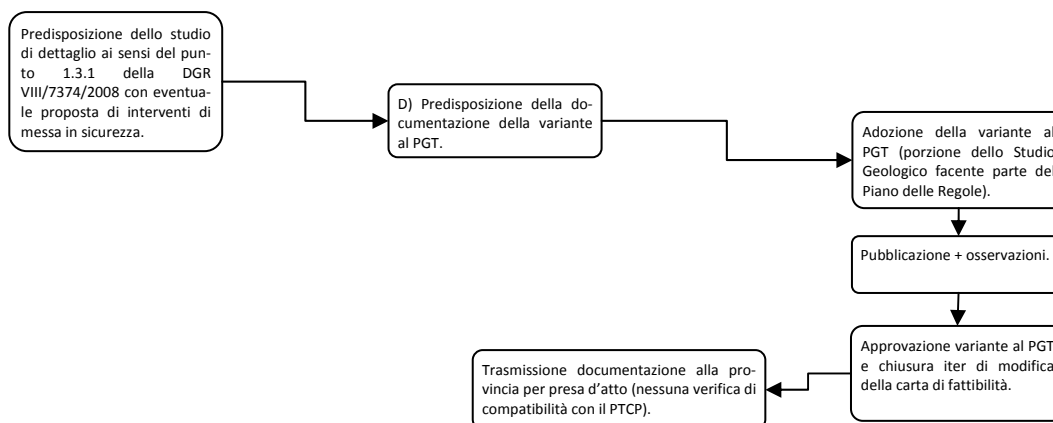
Predisposizione dello studio di dettaglio ai sensi del punto 1.3.1 della DGR VIII/7374/2008 con eventuale proposta di interventi di messa in sicurezza.

D) Predisposizione della documentazione della variante al PGT.

Adozione della variante al PGT (porzione dello Studio Geologico facente parte del Piano delle Regole).

Pubblicazione + osservazioni.

Approvazione variante al PGT e chiusura iter di modifica della carta di fattibilità.

Trasmissione documentazione alla provincia per presa d'atto (nessuna verifica di compatibilità con il PTCP).